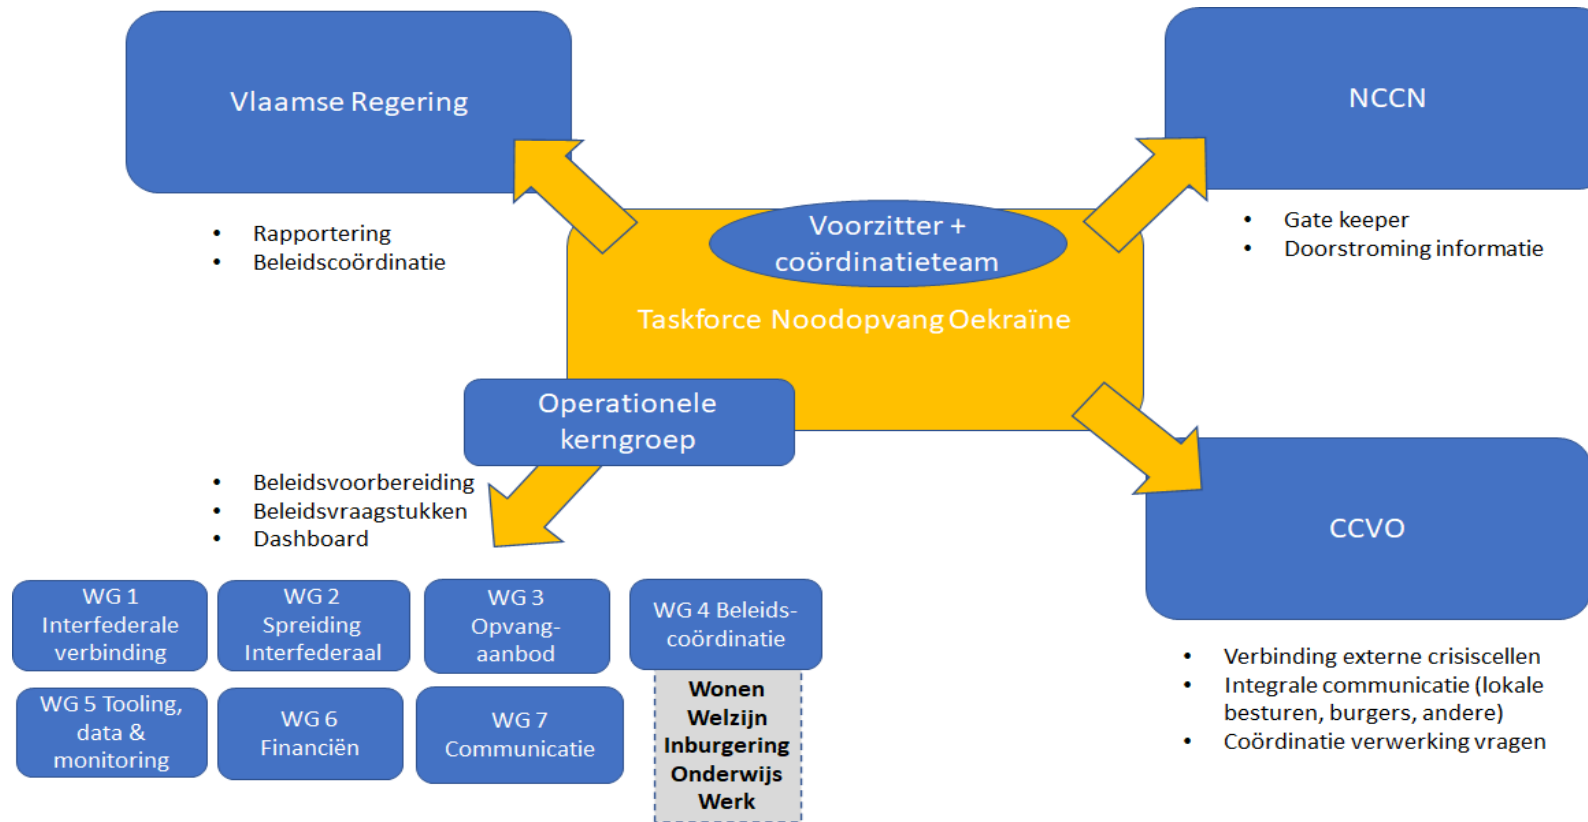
Vlaamse Regering

NCCN

- Rapportering
- Beleidscoördinatie

Voorzitter + coördinatieteam

Taskforce Noodopvang Oekraïne

- Gate keeper
- Doorstroming informatie

Operationele kerngroep

- Beleidsvoorbereiding
- Beleidsvraagstukken
- Dashboard

CCVO

WG 1 Interfederale verbinding

WG 2 Spreiding Interfederaal

WG 3 Opvang-aanbod

WG 4 Beleids-coördinatie

Wonen
Welzijn
Inburgering
Onderwijs
Werk

WG 5 Tooling, data & monitoring

WG 6 Financiën

WG 7 Communicatie

- Verbinding externe crisiscellen
- Integrale communicatie (lokale besturen, burgers, andere)
- Coördinatie verwerking vragen